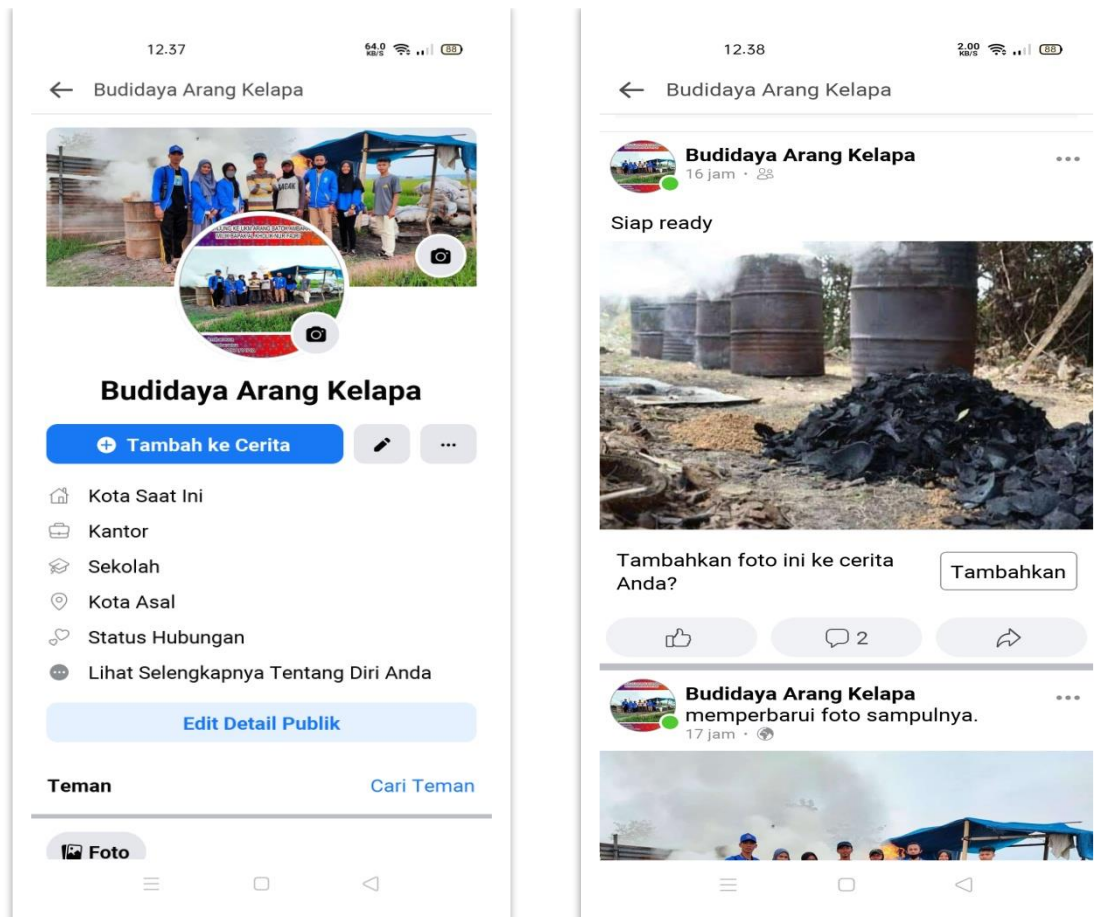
12.37

64.0 KB/S 88

Budidaya Arang Kelapa

Budidaya Arang Kelapa

Tambah ke Cerita

Kota Saat Ini

Kantor

Sekolah

Kota Asal

Status Hubungan

Lihat Selengkapnya Tentang Diri Anda

Edit Detail Publik

Teman

Cari Teman

Foto

12.38

2.00 KB/S 88

Budidaya Arang Kelapa

Budidaya Arang Kelapa
16 jam ·

Siap ready

Tambahkan foto ini ke cerita Anda?

Tambahkan

2

Budidaya Arang Kelapa memperbarui foto sampulnya.
17 jam ·